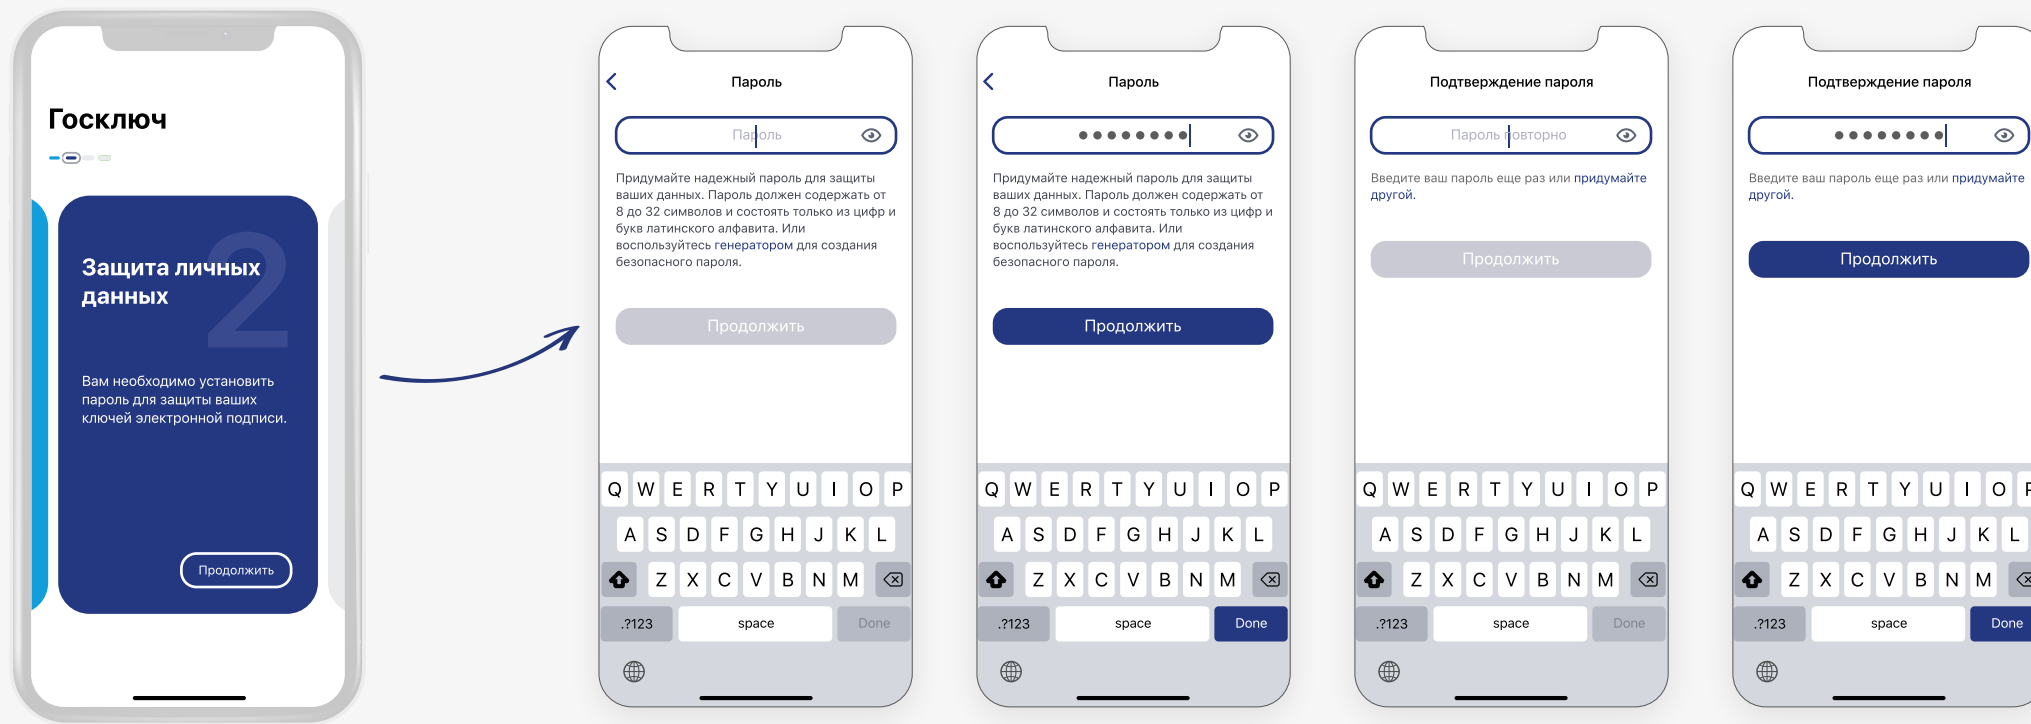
Госключ

Защита личных данных

2

Вам необходимо установить пароль для защиты ваших ключей электронной подписи.

Продолжить

Пароль

Пароль

Придумайте надежный пароль для защиты ваших данных. Пароль должен содержать от 8 до 32 символов и состоять только из цифр и букв латинского алфавита. Или воспользуйтесь генератором для создания безопасного пароля.

Продолжить

Q W E R T Y U I O P
A S D F G H J K L
Z X C V B N M
.?123 space Done

Пароль

••••••••

Придумайте надежный пароль для защиты ваших данных. Пароль должен содержать от 8 до 32 символов и состоять только из цифр и букв латинского алфавита. Или воспользуйтесь генератором для создания безопасного пароля.

Продолжить

Q W E R T Y U I O P
A S D F G H J K L
Z X C V B N M
.?123 space Done

Подтверждение пароля

Пароль повторно

Введите ваш пароль еще раз или придумайте другой.

Продолжить

Q W E R T Y U I O P
A S D F G H J K L
Z X C V B N M
.?123 space Done

Подтверждение пароля

••••••••

Введите ваш пароль еще раз или придумайте другой.

Продолжить

Q W E R T Y U I O P
A S D F G H J K L
Z X C V B N M
.?123 space Done